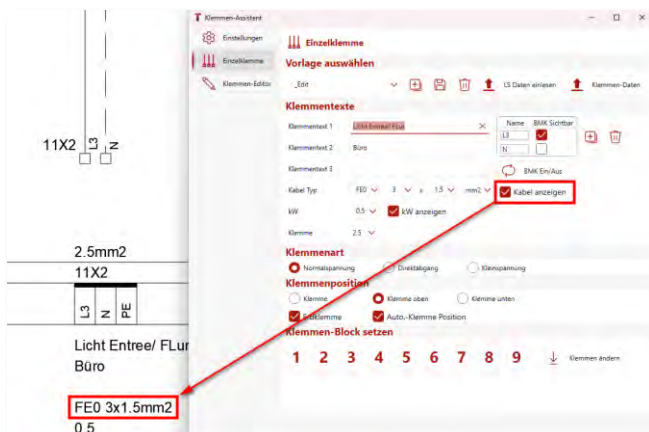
11X2
L3
N

2.5mm2
11X2
L3
N
PE

Licht Entree/ FLur
Büro

FE0 3x1.5mm2
0.5

Klemmen-Assistent

Einstellungen
Einzelklemme
Klemmen-Editor

Einzelklemme

Vorlage auswählen

_Edit

LS Daten einlesen

Klemmen-Daten

Klemmentexte

Klemmentext 1 Licht Entree/ FLur
Klemmentext 2 Büro
Klemmentext 3

| Name | BMK Sichtbar |
|---|---|
| L3 | ☑ |
| N | ☐ |

BMK Ein/Aus

Kabel Typ FE0 3 x 1.5 mm2
Kabel anzeigen
kW 0.5 kW anzeigen
Klemme 2.5

Klemmenart

Normalspannung Direktabgang Kleinspannung

Klemmenposition

Klemme Klemme oben Klemme unten
Endklemme Auto.-Klemme Position

Klemmen-Block setzen

1 2 3 4 5 6 7 8 9

Klemmen ändern